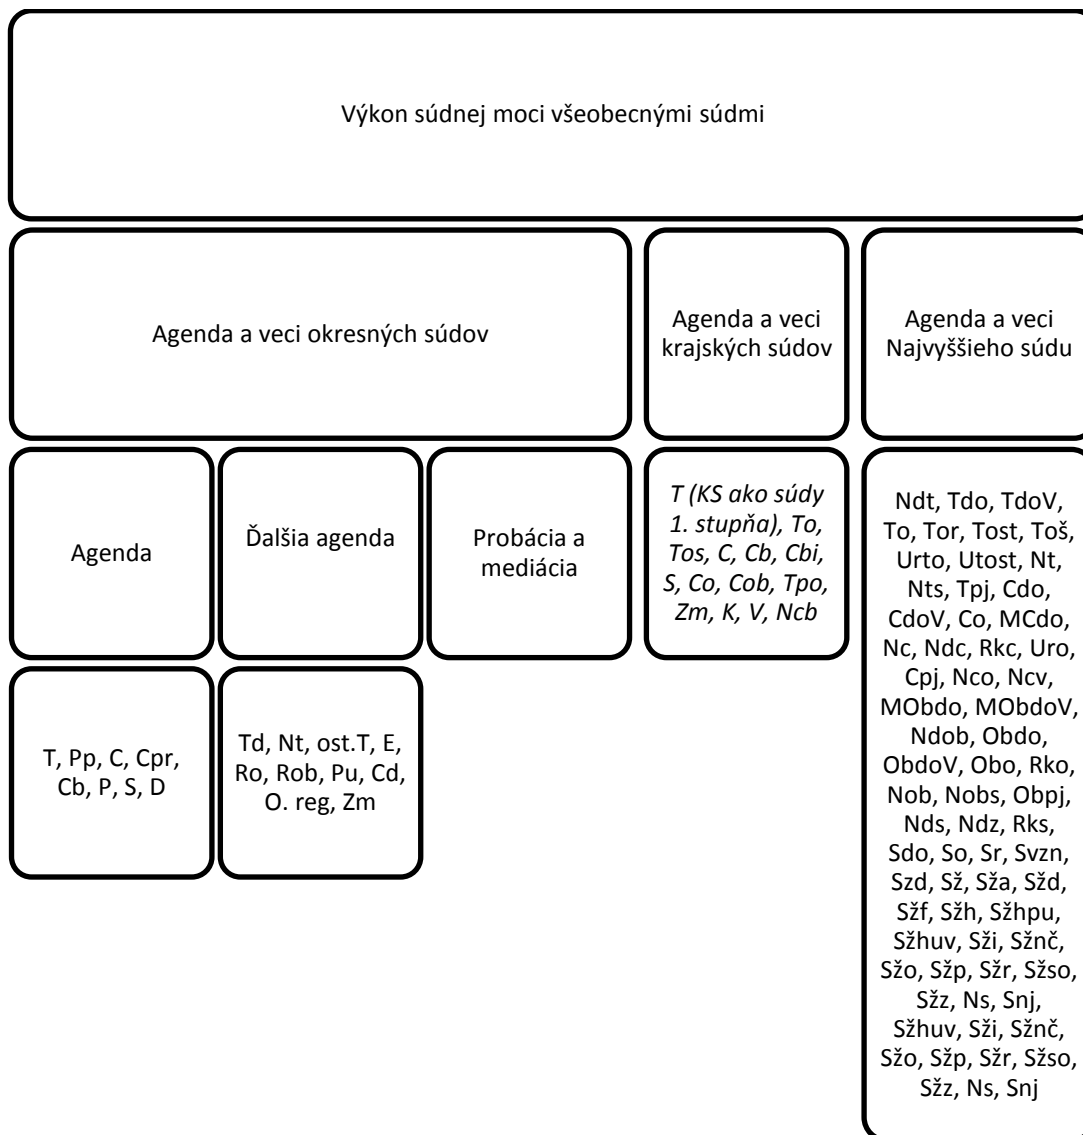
Výkon súdnej moci všeobecnými súdmi

Agenda a veci okresných súdov

Agenda a veci krajských súdov

Agenda a veci Najvyššieho súdu

Agenda

Ďalšia agenda

Probácia a mediácia

*T (KS ako súdy 1. stupňa), To, Tos, C, Cb, Cbi, S, Co, Cob, Tpo, Zm, K, V, Ncb*

Ndt, Tdo, TdoV, To, Tor, Tost, Toš, Urto, Utost, Nt, Nts, Tpj, Cdo, CdoV, Co, MCdo, Nc, Ndc, Rkc, Uro, Cpj, Nco, Ncv, MObdo, MObdoV, Ndob, Obdo, ObdoV, Obo, Rko, Nob, Nobs, Obpj, Nds, Ndz, Rks, Sdo, So, Sr, Svzn, Szd, Sž, Sža, Sžd, Sžf, Sžh, Sžhpu, Sžhuv, Sži, Sžnč, Sžo, Sžp, Sžr, Sžso, Sžz, Ns, Snj, Sžhuv, Sži, Sžnč, Sžo, Sžp, Sžr, Sžso, Sžz, Ns, Snj

T, Pp, C, Cpr, Cb, P, S, D

Td, Nt, ost.T, E, Ro, Rob, Pu, Cd, O. reg, Zm